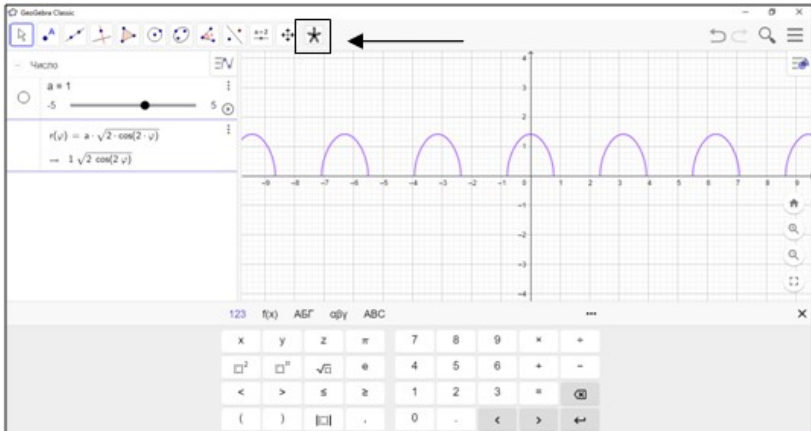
GeoGebra Classic

Число

a = 1

-5

5

$r(\varphi) = a \cdot \sqrt{2 \cdot \cos(2 \cdot \varphi)}$

$\rightarrow 1 \sqrt{2 \cos(2 \varphi)}$

-9 -8 -7 -6 -5 -4 -3 -2 -1 0 1 2 3 4 5 6 7 8 9

4 3 2 1 -1 -2 -3 -4

123 f(x) АБГ αβγ ABC ...

| x | y | z | π | 7 | 8 | 9 | × | ÷ |
|---|---|---|---|---|---|---|---|---|
| $\square^2$ | $\square^{n}$ | $\sqrt{\square}$ | e | 4 | 5 | 6 | + | − |
| < | > | ≤ | ≥ | 1 | 2 | 3 | = | ⌫ |
| ( | ) | \|□\| | , | 0 | . | < | > | ↵ |